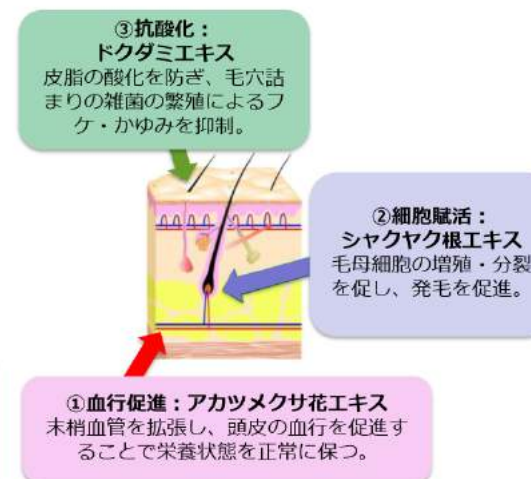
③抗酸化：
ドクダミエキス
皮脂の酸化を防ぎ、毛穴詰まりの雑菌の繁殖によるフケ・かゆみを抑制。

②細胞賦活：
シャクヤク根エキス
毛母細胞の増殖・分裂を促し、発毛を促進。

①血行促進：アカツメクサ花エキス
末梢血管を拡張し、頭皮の血行を促進することで栄養状態を正常に保つ。